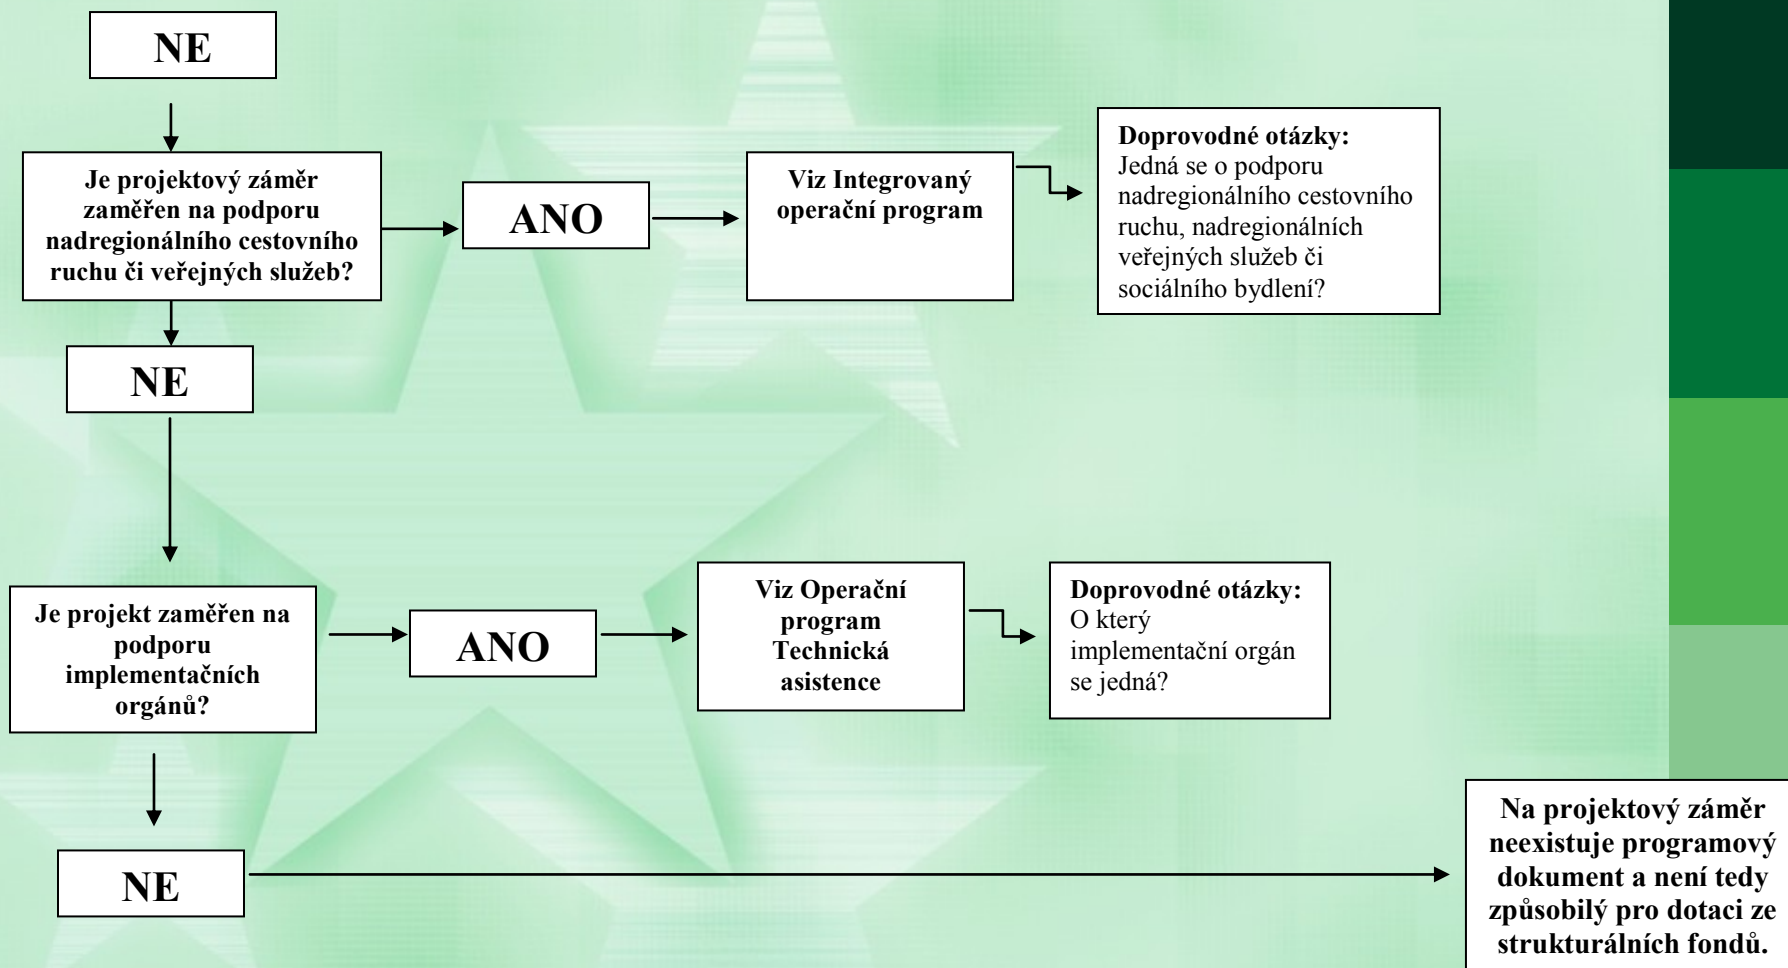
NE

Je projektový záměr zaměřen na podporu nadregionálního cestovního ruchu či veřejných služeb?

ANO

Viz Integrovaný operační program

Doprovodné otázky:
Jedná se o podporu nadregionálního cestovního ruchu, nadregionálních veřejných služeb či sociálního bydlení?

NE

Je projekt zaměřen na podporu implementačních orgánů?

ANO

Viz Operační program Technická asistence

Doprovodné otázky:
O který implementační orgán se jedná?

NE

Na projektový záměr neexistuje programový dokument a není tedy způsobilý pro dotaci ze strukturálních fondů.